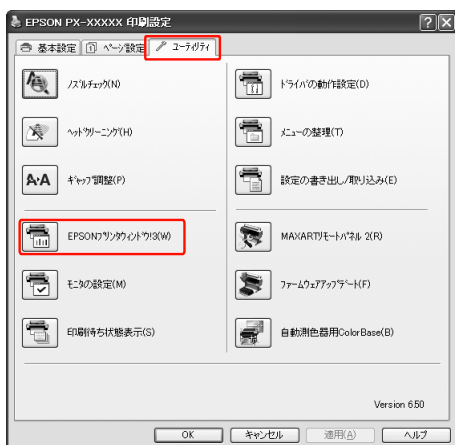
EPSON PX-XXXXX 印刷設定

基本設定　ページ設定　ユーティリティ

ノズルチェック(N)

ヘッドクリーニング(H)

ギャップ調整(P)

EPSONプリンタウィンドウ!3(W)

モニタの設定(M)

印刷待ち状態表示(S)

ドライバの動作設定(D)

メニューの整理(T)

設定の書き出し/取り込み(E)

MAXARTリモートパネル 2(R)

ファームウェアアップデート(F)

自動測色器用ColorBase(B)

Version 6.50

OK　キャンセル　適用(A)　ヘルプ